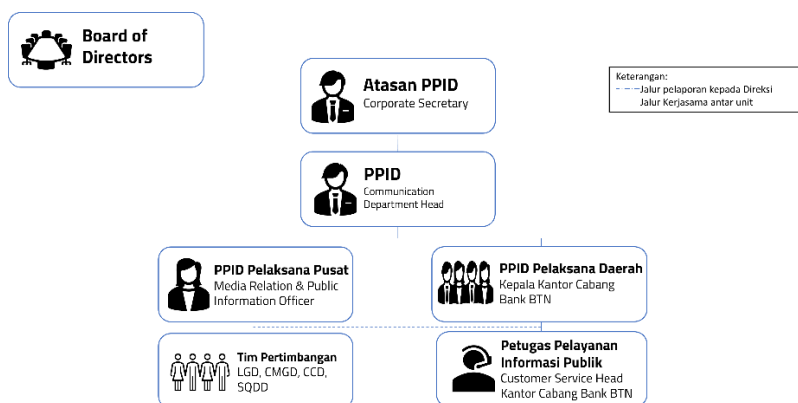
Board of Directors

Atasan PPID
Corporate Secretary

Keterangan:
Jalur pelaporan kepada Direksi
Jalur Kerjasama antar unit

PPID
Communication Department Head

PPID Pelaksana Pusat
Media Relation & Public Information Officer

PPID Pelaksana Daerah
Kepala Kantor Cabang Bank BTN

Tim Pertimbangan
LGD, CMGD, CCD, SQDD

Petugas Pelayanan Informasi Publik
Customer Service Head Kantor Cabang Bank BTN